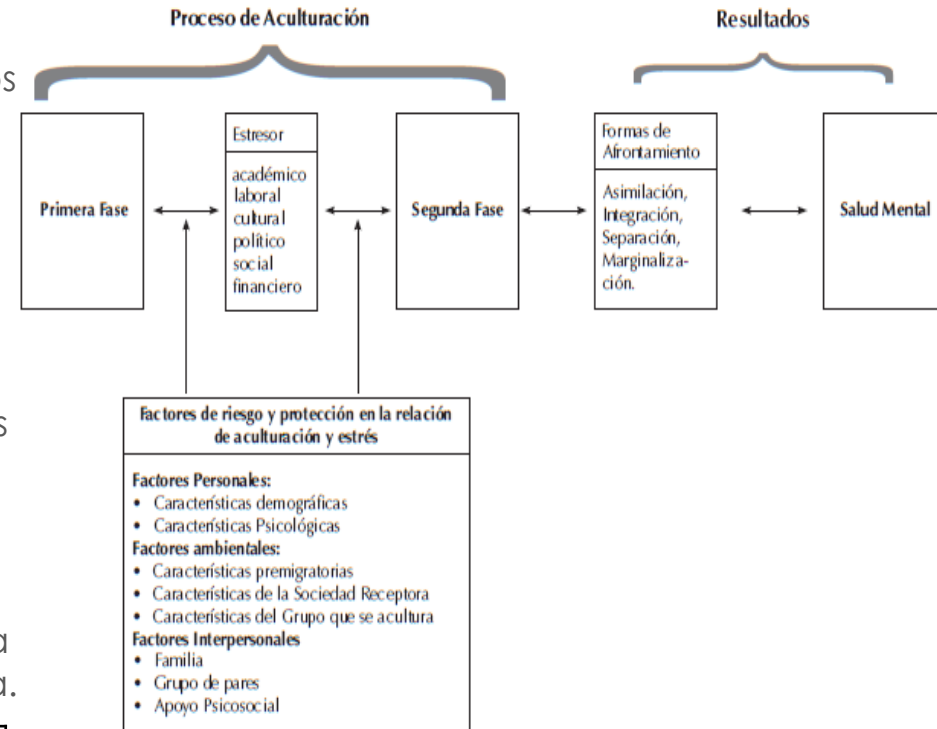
Proceso de Aculturación

Resultados

s

Primera Fase

Estresor

académico
laboral
cultural
político
social
financiero

Segunda Fase

Formas de Afrontamiento

Asimilación, Integración, Separación, Marginalización.

Salud Mental

s

Factores de riesgo y protección en la relación de aculturación y estrés

Factores Personales:
• Características demográficas
• Características Psicológicas
Factores ambientales:
• Características premigratorias
• Características de la Sociedad Receptora
• Características del Grupo que se acultura
Factores Interpersonales
• Familia
• Grupo de pares
• Apoyo Psicosocial

a
a.